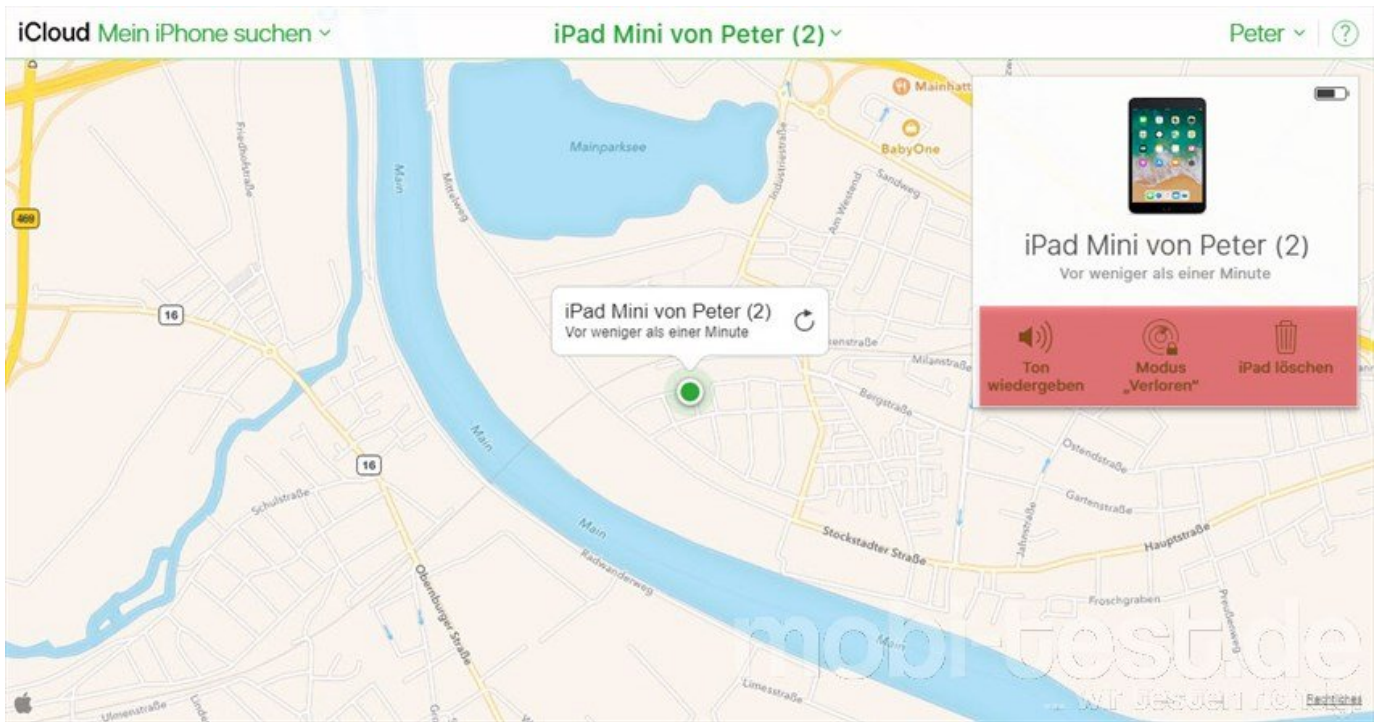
iCloud Mein iPhone suchen

iPad Mini von Peter (2)

Peter

?

iPad Mini von Peter (2)
Vor weniger als einer Minute

Ton wiedergeben

Modus „Verloren"

iPad löschen

iPad Mini von Peter (2)
Vor weniger als einer Minute

Mainparksee

Main

Main

Main

BabyOne

Mainhatt

469

16

16

Friedhofstraße

Mittelweg

Industriestraße

Am Westend

Sandweg

Milanstraße

Bergstraße

Ostendstraße

Gartenstraße

Jahnstraße

Hauptstraße

Stockstadter Straße

Froschgraben

Schulstraße

Obernburger Straße

Radwanderweg

Limesstraße

Ulmenstraße

mobi-test.de
wir testen richtig

Rechtliches